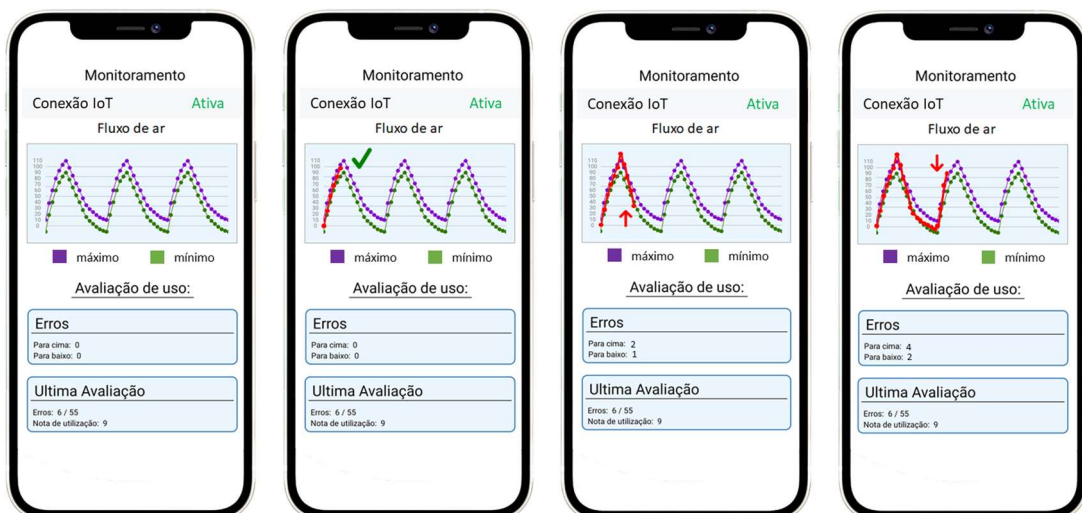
Monitoramento
Conexão IoT Ativa
Fluxo de ar
110 100 90 80 70 60 50 40 30 20 10 0
máximo mínimo
Avaliação de uso:
Erros
Para cima: 0
Para baixo: 0
Ultima Avaliação
Erros: 6 / 55
Nota de utilização: 9

Monitoramento
Conexão IoT Ativa
Fluxo de ar
110 100 90 80 70 60 50 40 30 20 10 0
máximo mínimo
Avaliação de uso:
Erros
Para cima: 0
Para baixo: 0
Ultima Avaliação
Erros: 6 / 55
Nota de utilização: 9

Monitoramento
Conexão IoT Ativa
Fluxo de ar
110 100 90 80 70 60 50 40 30 20 10 0
máximo mínimo
Avaliação de uso:
Erros
Para cima: 2
Para baixo: 1
Ultima Avaliação
Erros: 6 / 55
Nota de utilização: 9

Monitoramento
Conexão IoT Ativa
Fluxo de ar
110 100 90 80 70 60 50 40 30 20 10 0
máximo mínimo
Avaliação de uso:
Erros
Para cima: 4
Para baixo: 2
Ultima Avaliação
Erros: 6 / 55
Nota de utilização: 9